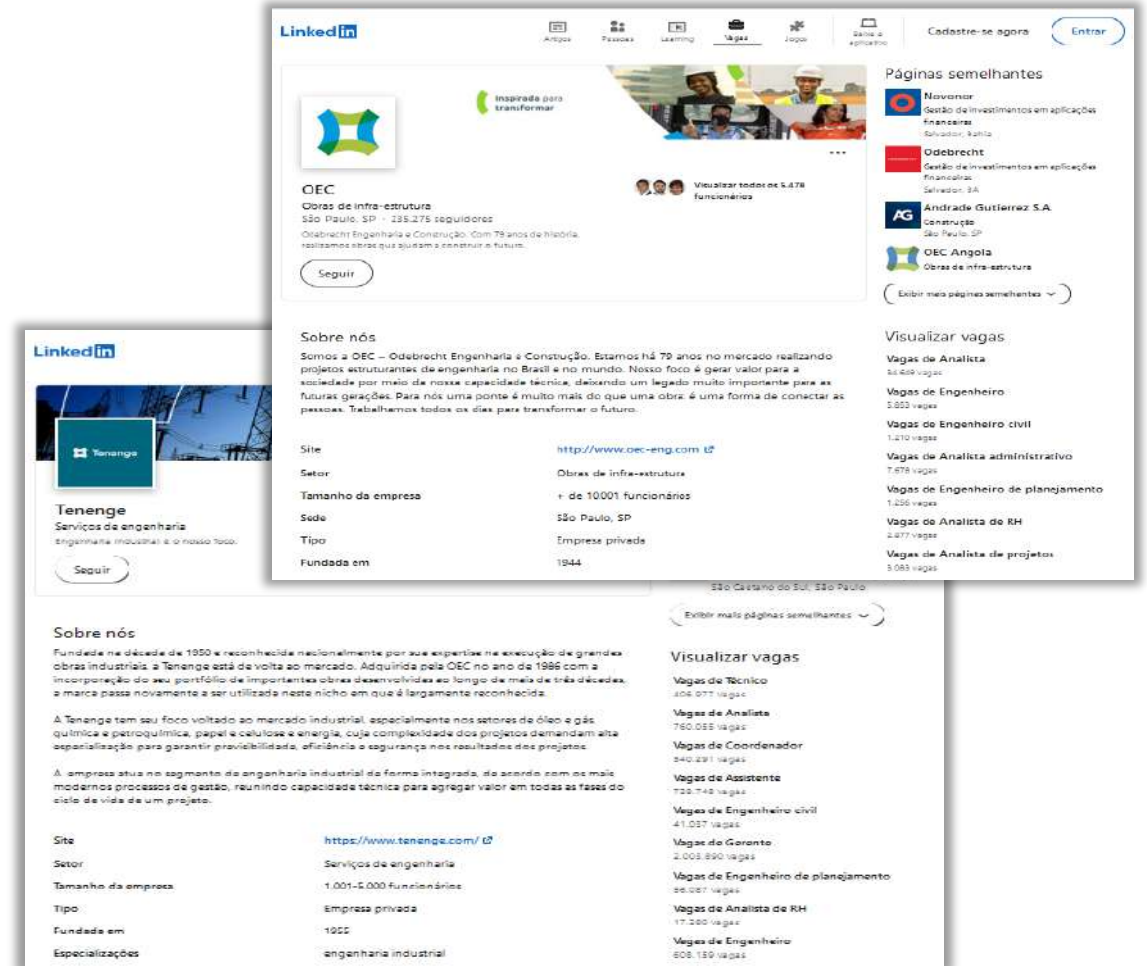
Linked in

Artigos Pessoas Learning Vagas Jogos Baixe o aplicativo Cadastre-se agora Entrar

Inspirada para transformar

OEC
Obras de infra-estrutura
São Paulo, SP · 235.275 seguidores
Odebrecht Engenharia e Construção. Com 79 anos de história, realizamos obras que ajudam a construir o futuro.

Visualizar todos os 5.478 funcionários

Seguir

Páginas semelhantes
Novonor
Gestão de investimentos em aplicações financeiras
Salvador, Bahia
Odebrecht
Gestão de investimentos em aplicações financeiras
Salvador, BA
Andrade Gutierrez S.A
Construção
São Paulo, SP
OEC Angola
Obras de infra-estrutura
Exibir mais páginas semelhantes

Sobre nós
Somos a OEC – Odebrecht Engenharia e Construção. Estamos há 79 anos no mercado realizando projetos estruturantes de engenharia no Brasil e no mundo. Nosso foco é gerar valor para a sociedade por meio de nossa capacidade técnica, deixando um legado muito importante para as futuras gerações. Para nós uma ponte é muito mais do que uma obra: é uma forma de conectar as pessoas. Trabalhamos todos os dias para transformar o futuro.

| Site | http://www.oec-eng.com |
|---|---|
| Setor | Obras de infra-estrutura |
| Tamanho da empresa | + de 10001 funcionários |
| Sede | São Paulo, SP |
| Tipo | Empresa privada |
| Fundada em | 1944 |

Visualizar vagas
Vagas de Analista
34.609 vagas
Vagas de Engenheiro
5.853 vagas
Vagas de Engenheiro civil
1.210 vagas
Vagas de Analista administrativo
7.678 vagas
Vagas de Engenheiro de planejamento
1.256 vagas
Vagas de Analista de RH
2.877 vagas
Vagas de Analista de projetos
5.083 vagas

Linked in

Tenenge
Tenenge
Serviços de engenharia
Engenharia industrial é o nosso foco.
Seguir

São Caetano do Sul, São Paulo
Exibir mais páginas semelhantes

Sobre nós
Fundada na década de 1950 e reconhecida nacionalmente por sua expertise na execução de grandes obras industriais, a Tenenge está de volta ao mercado. Adquirida pela OEC no ano de 1986 com a incorporação do seu portfólio de importantes obras desenvolvidas ao longo de mais de três décadas, a marca passa novamente a ser utilizada neste nicho em que é largamente reconhecida.

A Tenenge tem seu foco voltado ao mercado industrial, especialmente nos setores de óleo e gás, química e petroquímica, papel e celulose e energia, cuja complexidade dos projetos demandam alta especialização para garantir previsibilidade, eficiência e segurança nos resultados dos projetos.

A empresa atua no segmento da engenharia industrial de forma integrada, de acordo com os mais modernos processos de gestão, reunindo capacidade técnica para agregar valor em todas as fases do ciclo de vida de um projeto.

| Site | https://www.tenenge.com/ |
|---|---|
| Setor | Serviços de engenharia |
| Tamanho da empresa | 1.001-5.000 funcionários |
| Tipo | Empresa privada |
| Fundada em | 1955 |
| Especializações | engenharia industrial |

Visualizar vagas
Vagas de Técnico
406.077 vagas
Vagas de Analista
760.055 vagas
Vagas de Coordenador
540.291 vagas
Vagas de Assistente
728.748 vagas
Vagas de Engenheiro civil
41.037 vagas
Vagas de Gerente
2.005.890 vagas
Vagas de Engenheiro de planejamento
56.087 vagas
Vagas de Analista de RH
17.380 vagas
Vagas de Engenheiro
608.159 vagas